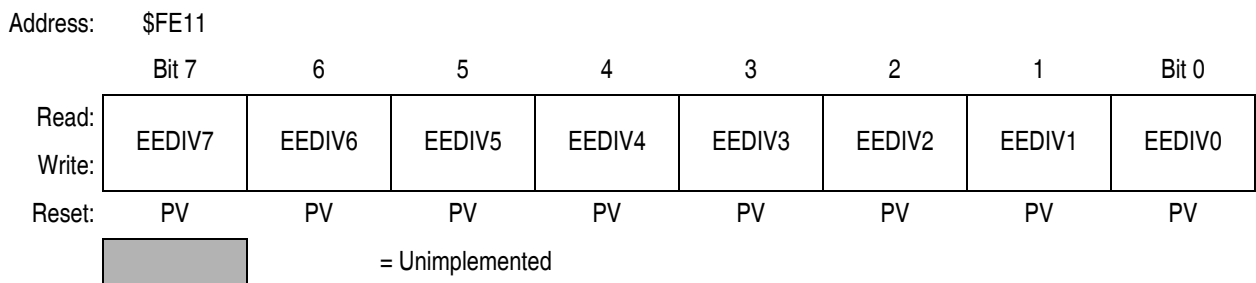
Address: $FE11

|  | Bit 7 | 6 | 5 | 4 | 3 | 2 | 1 | Bit 0 |
|---|---|---|---|---|---|---|---|---|
| Read: Write: | EEDIV7 | EEDIV6 | EEDIV5 | EEDIV4 | EEDIV3 | EEDIV2 | EEDIV1 | EEDIV0 |
| Reset: | PV | PV | PV | PV | PV | PV | PV | PV |

= Unimplemented